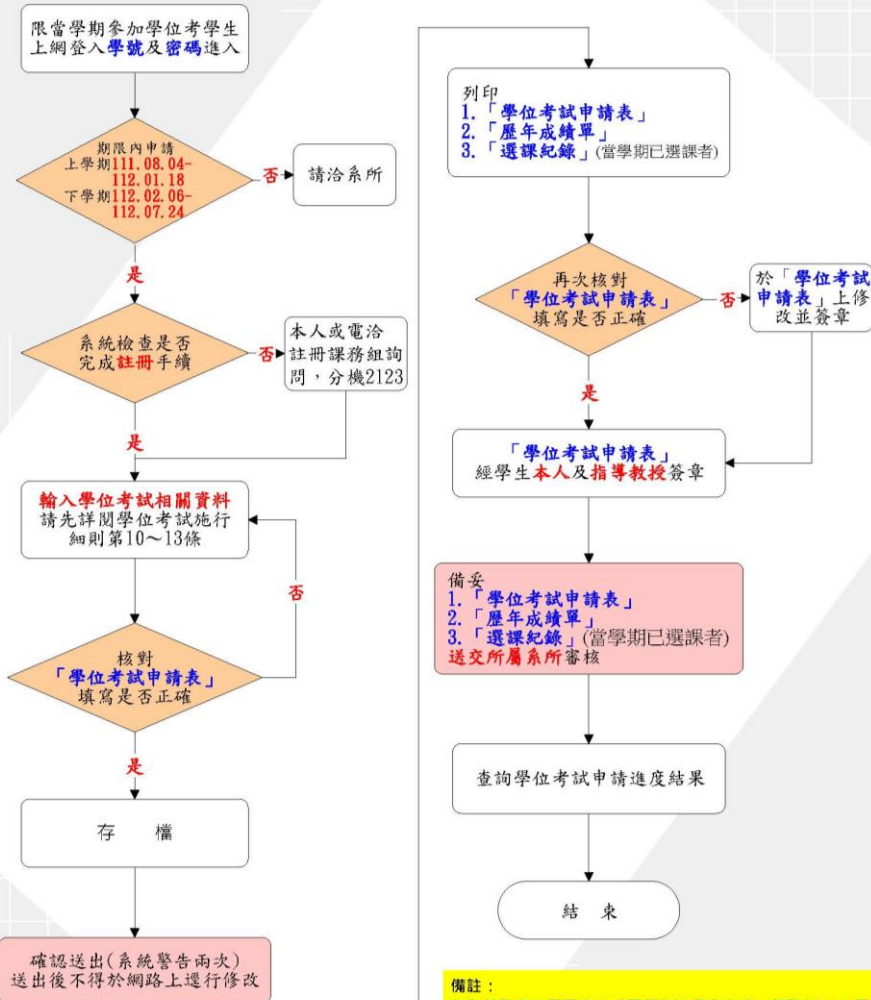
限當學期參加學位考學生上網登入學號及密碼進入

期限內申請
上學期111.08.04-112.01.18
下學期112.02.06-112.07.24

否

請洽系所

是

系統檢查是否完成註冊手續

否

本人或電洽註冊課務組詢問，分機2123

是

輸入學位考試相關資料
請先詳閱學位考試施行細則第10～13條

否

核對
「學位考試申請表」
填寫是否正確

是

存　　檔

確認送出(系統警告兩次)
送出後不得於網路上逕行修改

列印
1.「學位考試申請表」
2.「歷年成績單」
3.「選課紀錄」(當學期已選課者)

再次核對
「學位考試申請表」
填寫是否正確

否

於「學位考試申請表」上修改並簽章

是

「學位考試申請表」
經學生本人及指導教授簽章

備妥
1.「學位考試申請表」
2.「歷年成績單」
3.「選課紀錄」(當學期已選課者)
送交所屬系所審核

查詢學位考試申請進度結果

結　束

備註：